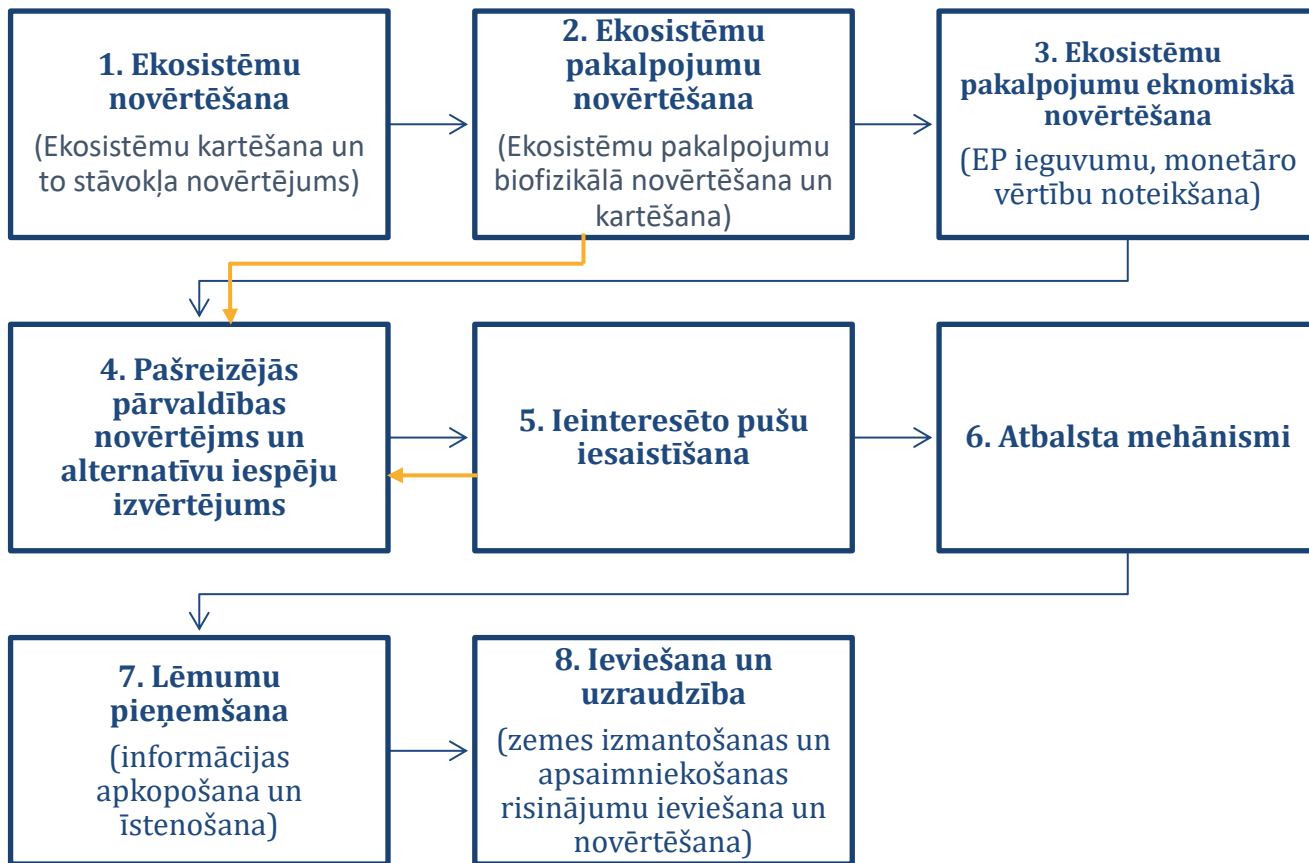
1. Ekosistēmu novērtēšana

(Ekosistēmu kartēšana un to stāvokļa novērtējums)

2. Ekosistēmu pakalpojumu novērtēšana

(Ekosistēmu pakalpojumu biofizikālā novērtēšana un kartēšana)

3. Ekosistēmu pakalpojumu eknomiskā novērtēšana

(EP ieguvumu, monetāro vērtību noteikšana)

4. Pašreizējās pārvaldības novērtējms un alternatīvu iespēju izvērtējums

5. Ieinteresēto pušu iesaistīšana

6. Atbalsta mehānismi

7. Lēmumu pieņemšana

(informācijas apkopošana un īstenošana)

8. Ieviešana un uzraudzība

(zemes izmantošanas un apsaimniekošanas risinājumu ieviešana un novērtēšana)